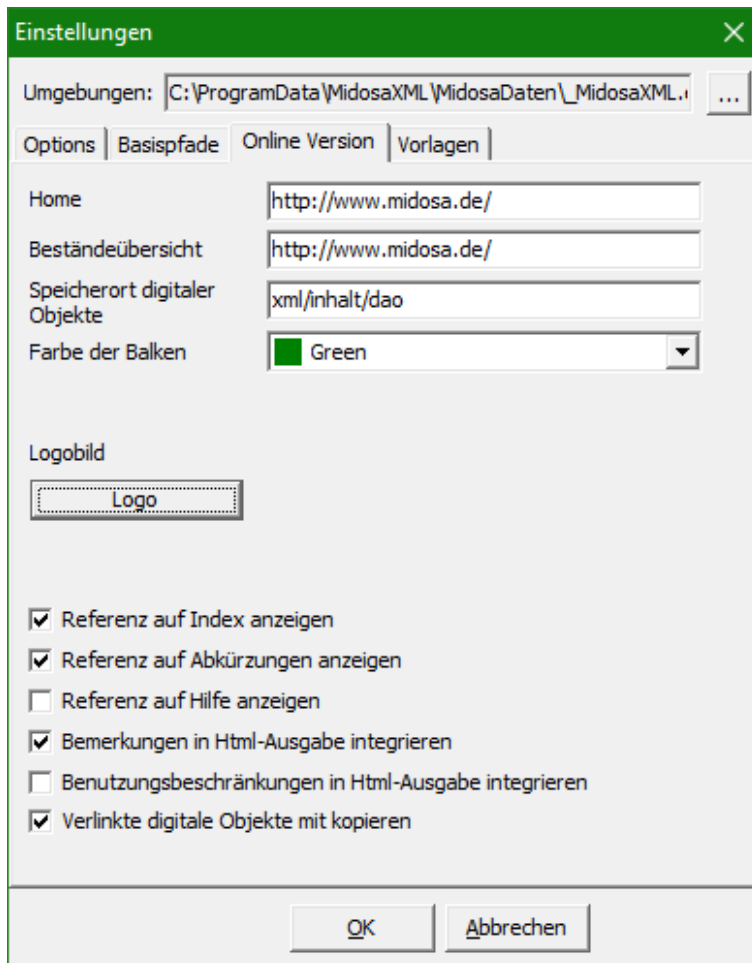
Einstellungen

Umgebungen: C:\ProgramData\MidosaXML\MidosaDaten\_MidosaXML.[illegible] ...

Options | Basispfade | Online Version | Vorlagen

Home http://www.midosa.de/

Beständeübersicht http://www.midosa.de/

Speicherort digitaler Objekte xml/inhalt/dao

Farbe der Balken Green

Logobild

Logo

☑ Referenz auf Index anzeigen

☑ Referenz auf Abkürzungen anzeigen

☐ Referenz auf Hilfe anzeigen

☑ Bemerkungen in Html-Ausgabe integrieren

☐ Benutzungsbeschränkungen in Html-Ausgabe integrieren

☑ Verlinkte digitale Objekte mit kopieren

OK Abbrechen